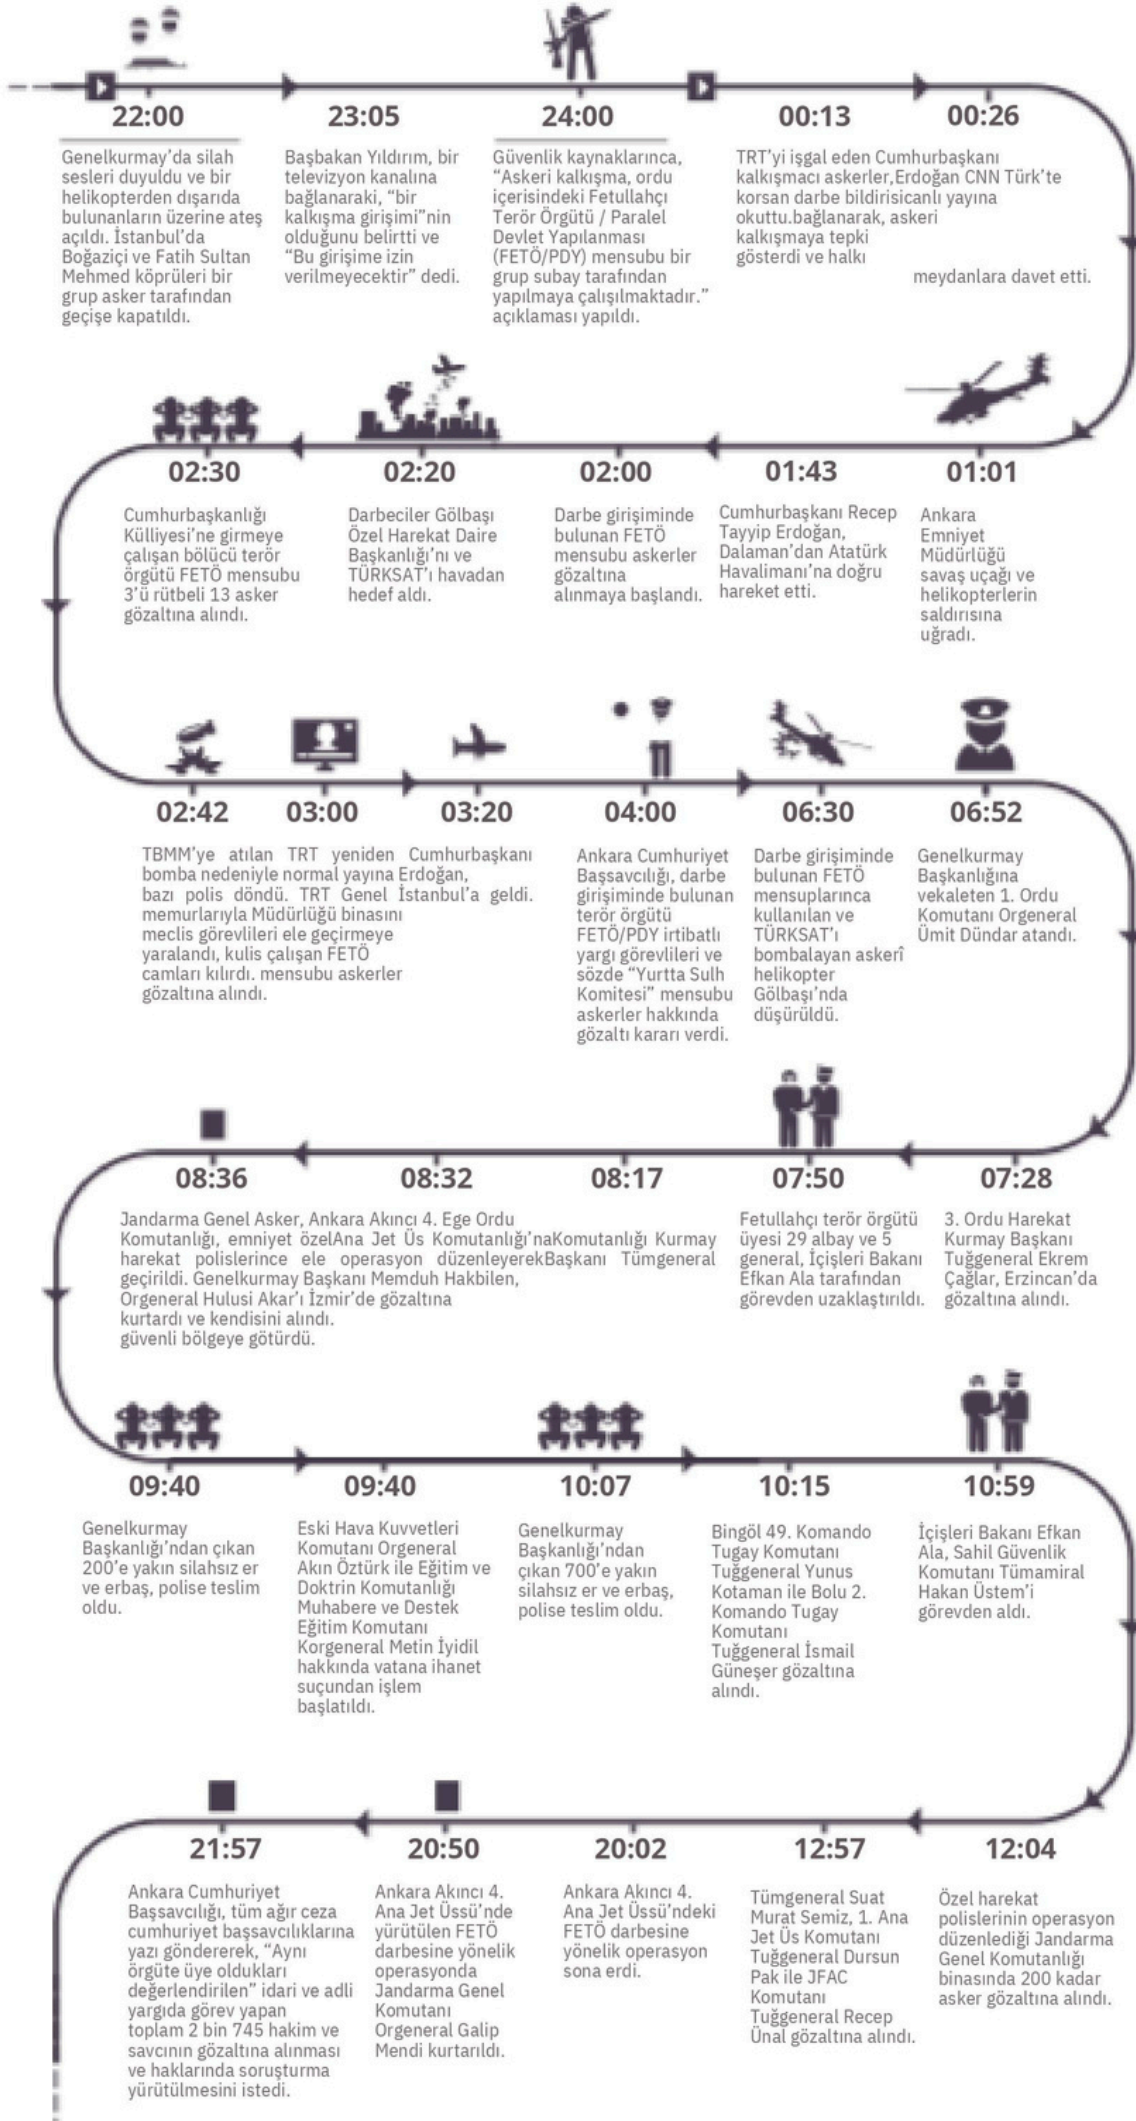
22:00

Genelkurmay'da silah sesleri duyuldu ve bir helikopterden dışarıda bulunanların üzerine ateş açıldı. İstanbul'da Boğaziçi ve Fatih Sultan Mehmed köprüleri bir grup asker tarafından geçişe kapatıldı.

23:05

Başbakan Yıldırım, bir televizyon kanalına bağlanaraki, "bir kalkışma girişimi"nin olduğunu belirtti ve "Bu girişime izin verilmeyecektir" dedi.

24:00

Güvenlik kaynaklarınca, "Askeri kalkışma, ordu içerisindeki Fetullahçı Terör Örgütü / Paralel Devlet Yapılanması (FETÖ/PDY) mensubu bir grup subay tarafından yapılmaya çalışılmaktadır." açıklaması yapıldı.

00:13

TRT'yi işgal eden kalkışmacı askerler, korsan darbe bildirisi okuttu.

00:26

Cumhurbaşkanı Erdoğan CNN Türk'te canlı yayına bağlanarak, askeri kalkışmaya tepki gösterdi ve halkı meydanlara davet etti.

02:30

Cumhurbaşkanlığı Külliyesi'ne girmeye çalışan bölücü terör örgütü FETÖ mensubu 3'ü rütbeli 13 asker gözaltına alındı.

02:20

Darbeciler Gölbaşı Özel Harekat Daire Başkanlığı'nı ve TÜRKSAT'ı havadan hedef aldı.

02:00

Darbe girişiminde bulunan FETÖ mensubu askerler gözaltına alınmaya başlandı.

01:43

Cumhurbaşkanı Recep Tayyip Erdoğan, Dalaman'dan Atatürk Havalimanı'na doğru hareket etti.

01:01

Ankara Emniyet Müdürlüğü savaş uçağı ve helikopterlerin saldırısına uğradı.

02:42

TBMM'ye atılan bomba nedeniyle bazı polis memurlarıyla meclis görevlileri yaralandı, kulis camları kırıldı.

03:00

TRT yeniden normal yayına döndü. TRT Genel Müdürlüğü binasını ele geçirmeye çalışan FETÖ mensubu askerler gözaltına alındı.

03:20

Cumhurbaşkanı Erdoğan, İstanbul'a geldi.

04:00

Ankara Cumhuriyet Başsavcılığı, darbe girişiminde bulunan terör örgütü FETÖ/PDY irtibatlı yargı görevlileri ve sözde "Yurtta Sulh Komitesi" mensubu askerler hakkında gözaltı kararı verdi.

06:30

Darbe girişiminde bulunan FETÖ mensuplarınca kullanılan ve TÜRKSAT'ı bombalayan askerî helikopter Gölbaşı'nda düşürüldü.

06:52

Genelkurmay Başkanlığına vekaleten 1. Ordu Komutanı Orgeneral Ümit Dündar atandı.

08:36

Jandarma Genel Komutanlığı, emniyet özel harekat polislerince ele geçirildi. Genelkurmay Başkanı Orgeneral Hulusi Akar'ı kurtardı ve kendisini güvenli bölgeye götürdü.

08:32

Asker, Ankara Akıncı 4. Ana Jet Üs Komutanlığı'na operasyon düzenleyerek Memduh Hakbilen, İzmir'de gözaltına alındı.

08:17

Ege Ordu Komutanlığı Kurmay Başkanı Tümgeneral

07:50

Fetullahçı terör örgütü üyesi 29 albay ve 5 general, İçişleri Bakanı Efkan Ala tarafından görevden uzaklaştırıldı.

07:28

3. Ordu Harekat Kurmay Başkanı Tuğgeneral Ekrem Çağlar, Erzincan'da gözaltına alındı.

09:40

Genelkurmay Başkanlığı'ndan çıkan 200'e yakın silahsız er ve erbaş, polise teslim oldu.

09:40

Eski Hava Kuvvetleri Komutanı Orgeneral Akın Öztürk ile Eğitim ve Doktrin Komutanlığı Muhabere ve Destek Eğitim Komutanı Korgeneral Metin İyidil hakkında vatana ihanet suçundan işlem başlatıldı.

10:07

Genelkurmay Başkanlığı'ndan çıkan 700'e yakın silahsız er ve erbaş, polise teslim oldu.

10:15

Bingöl 49. Komando Tugay Komutanı Tuğgeneral Yunus Kotaman ile Bolu 2. Komando Tugay Komutanı Tuğgeneral İsmail Güneşer gözaltına alındı.

10:59

İçişleri Bakanı Efkan Ala, Sahil Güvenlik Komutanı Tümamiral Hakan Üstem'i görevden aldı.

21:57

Ankara Cumhuriyet Başsavcılığı, tüm ağır ceza cumhuriyet başsavcılıklarına yazı göndererek, "Aynı örgüte üye oldukları değerlendirilen" idari ve adli yargıda görev yapan toplam 2 bin 745 hakim ve savcının gözaltına alınması ve haklarında soruşturma yürütülmesini istedi.

20:50

Ankara Akıncı 4. Ana Jet Üssü'nde yürütülen FETÖ darbesine yönelik operasyonda Jandarma Genel Komutanı Orgeneral Galip Mendi kurtarıldı.

20:02

Ankara Akıncı 4. Ana Jet Üssü'ndeki FETÖ darbesine yönelik operasyon sona erdi.

12:57

Tümgeneral Suat Murat Semiz, 1. Ana Jet Üs Komutanı Tuğgeneral Dursun Pak ile JFAC Komutanı Tuğgeneral Recep Ünal gözaltına alındı.

12:04

Özel harekat polislerinin operasyon düzenlediği Jandarma Genel Komutanlığı binasında 200 kadar asker gözaltına alındı.